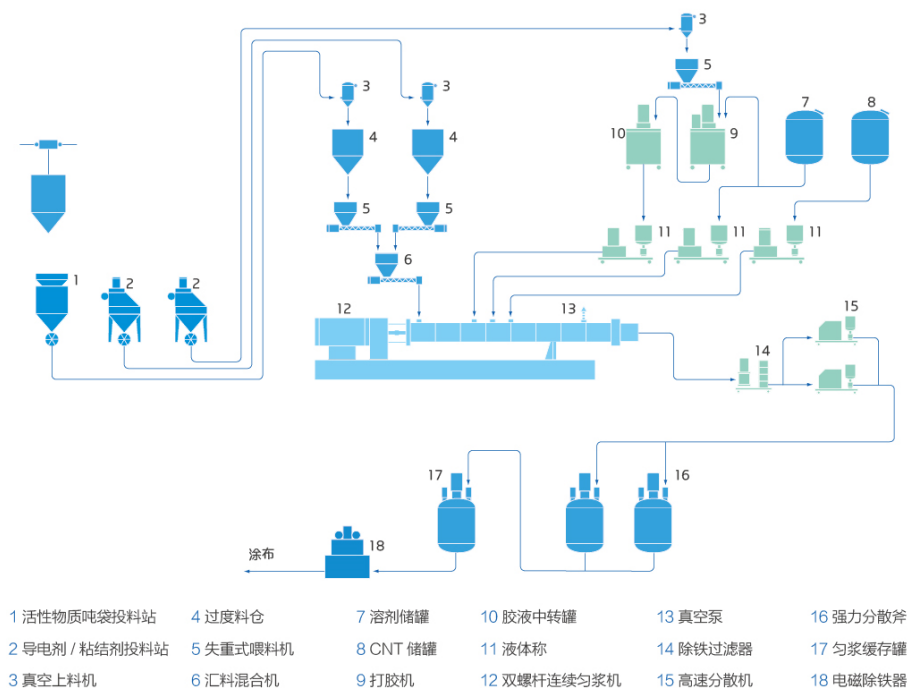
3

5

3

3

7

8

10

9

4

4

5

5

11

11

11

6

1

2

2

12

13

15

14

17

16

18

涂布

| 1 活性物质吨袋投料站 | 4 过度料仓 | 7 溶剂储罐 | 10 胶液中转罐 | 13 真空泵 | 16 强力分散斧 |
|---|---|---|---|---|---|
| 2 导电剂 / 粘结剂投料站 | 5 失重式喂料机 | 8 CNT 储罐 | 11 液体称 | 14 除铁过滤器 | 17 匀浆缓存罐 |
| 3 真空上料机 | 6 汇料混合机 | 9 打胶机 | 12 双螺杆连续匀浆机 | 15 高速分散机 | 18 电磁除铁器 |